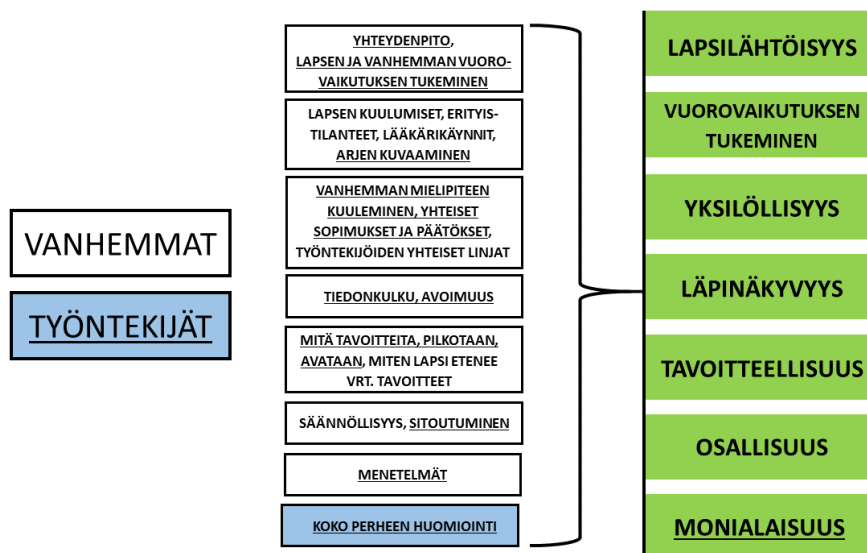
VANHEMMAT

TYÖNTEKIJÄT

YHTEYDENPITO, LAPSEN JA VANHEMMAN VUOROVAIKUTUKSEN TUKEMINEN

LAPSEN KUULUMISET, ERITYISTILANTEET, LÄÄKÄRIKÄYNNIT, ARJEN KUVAAMINEN

VANHEMMAN MIELIPITEEN KUULEMINEN, YHTEISET SOPIMUKSET JA PÄÄTÖKSET, TYÖNTEKIJÖIDEN YHTEISET LINJAT

TIEDONKULKU, AVOIMUUS

MITÄ TAVOITTEITA, PILKOTAAN, AVATAAN, MITEN LAPSI ETENEE VRT. TAVOITTEET

SÄÄNNÖLLISYYS, SITOUTUMINEN

MENETELMÄT

KOKO PERHEEN HUOMIOINTI

LAPSILÄHTÖISYYS

VUOROVAIKUTUKSEN TUKEMINEN

YKSILÖLLISYYS

LÄPINÄKYVYYS

TAVOITTEELLISUUS

OSALLISUUS

MONIALAISUUS